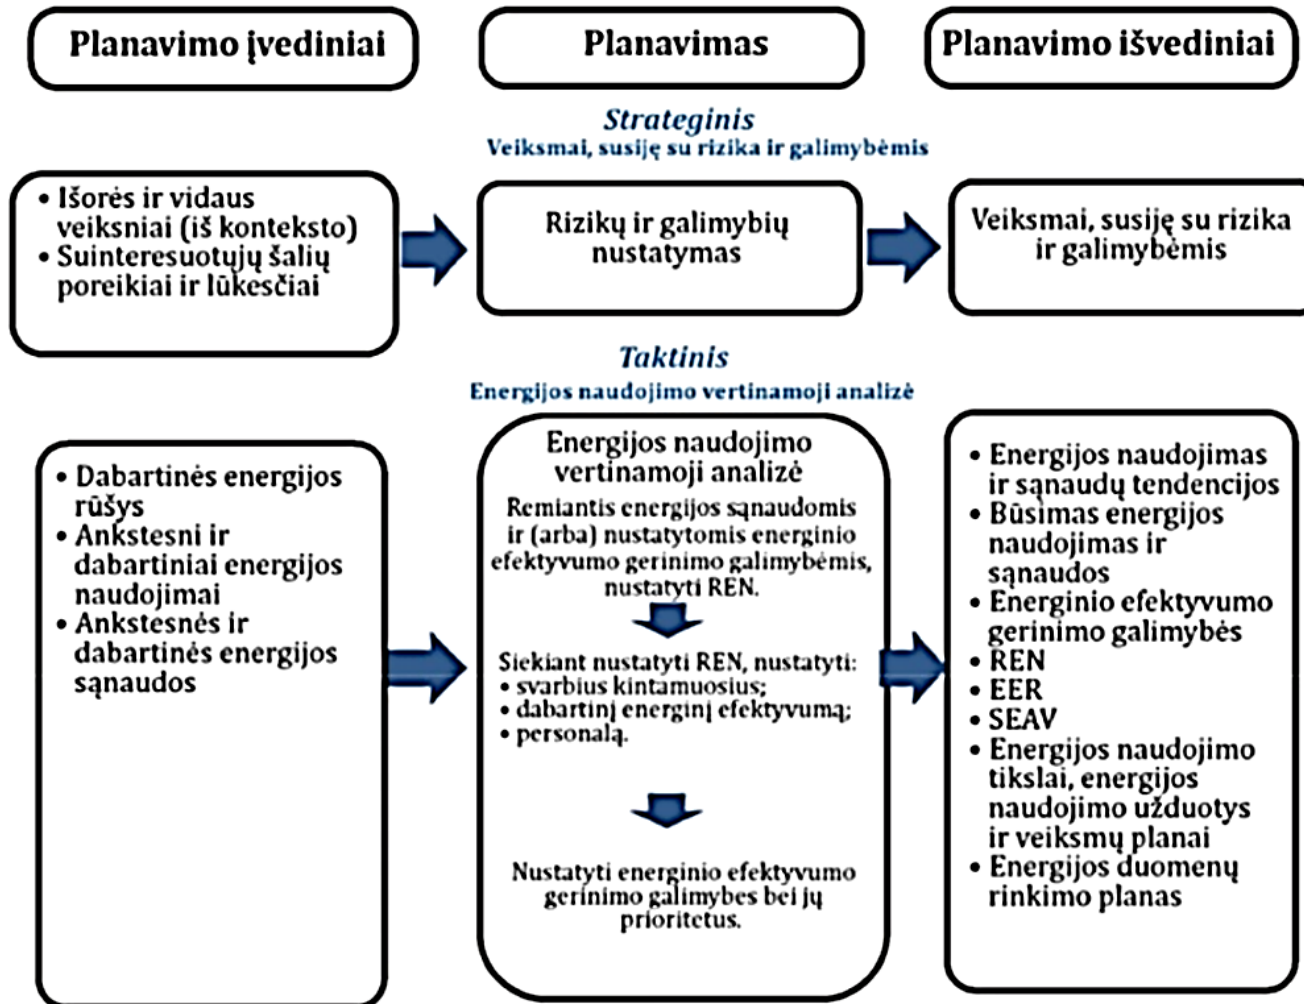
Planavimo įvediniai

Planavimas

Planavimo išvediniai

Strateginis
Veiksmai, susiję su rizika ir galimybėmis

• Išorės ir vidaus veiksniai (iš konteksto)
• Suinteresuotųjų šalių poreikiai ir lūkesčiai

Rizikų ir galimybių nustatymas

Veiksmai, susiję su rizika ir galimybėmis

Taktinis
Energijos naudojimo vertinamoji analizė

• Dabartinės energijos rūšys
• Ankstesni ir dabartiniai energijos naudojimai
• Ankstesnės ir dabartinės energijos sąnaudos

Energijos naudojimo vertinamoji analizė

Remiantis energijos sąnaudomis ir (arba) nustatytomis energinio efektyvumo gerinimo galimybėmis, nustatyti REN.

Siekiant nustatyti REN, nustatyti:
• svarbius kintamuosius;
• dabartinį energinį efektyvumą;
• personalą.

Nustatyti energinio efektyvumo gerinimo galimybes bei jų prioritetus.

• Energijos naudojimas ir sąnaudų tendencijos
• Būsimas energijos naudojimas ir sąnaudos
• Energinio efektyvumo gerinimo galimybės
• REN
• EER
• SEAV
• Energijos naudojimo tikslai, energijos naudojimo užduotys ir veiksmų planai
• Energijos duomenų rinkimo planas